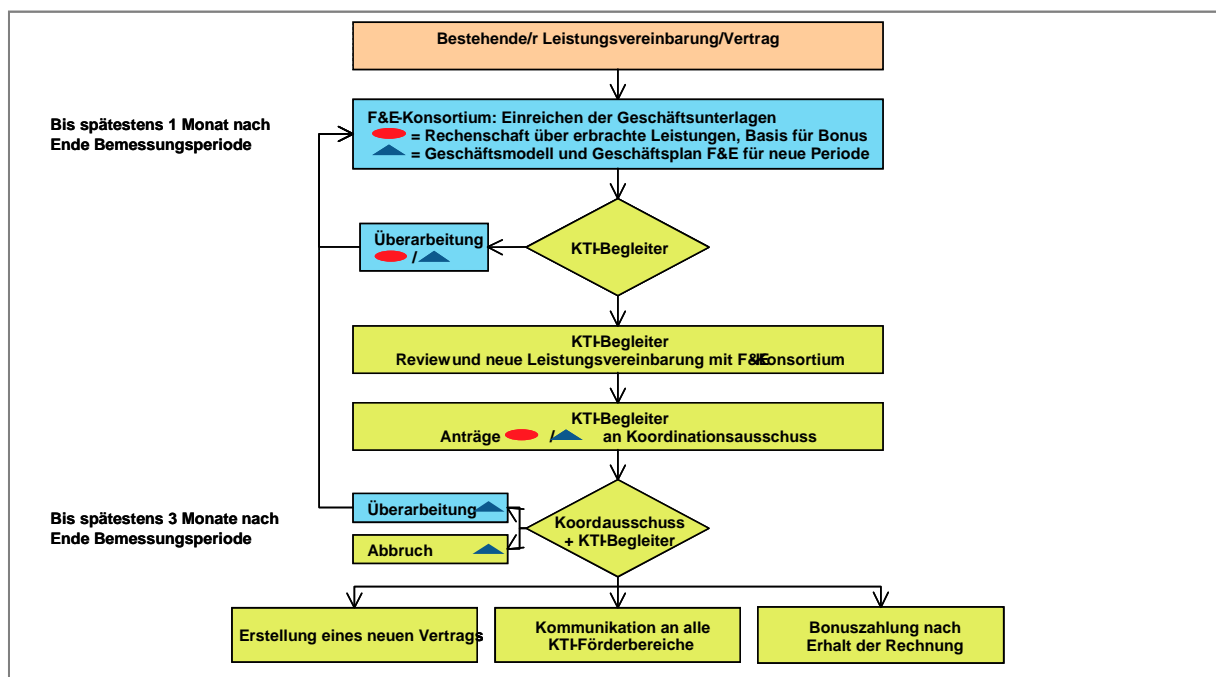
Bestehende/r Leistungsvereinbarung/Vertrag

Bis spätestens 1 Monat nach Ende Bemessungsperiode

F&E-Konsortium: Einreichen der Geschäftsunterlagen
= Rechenschaft über erbrachte Leistungen, Basis für Bonus
= Geschäftsmodell und Geschäftsplan F&E für neue Periode

Überarbeitung
/

KTI-Begleiter

KTI-Begleiter
Review und neue Leistungsvereinbarung mit F&E-Konsortium

KTI-Begleiter
Anträge / an Koordinationsausschuss

Bis spätestens 3 Monate nach Ende Bemessungsperiode

Überarbeitung

Abbruch

Koordausschuss
+ KTI-Begleiter

Erstellung eines neuen Vertrags

Kommunikation an alle KTI-Förderbereiche

Bonuszahlung nach Erhalt der Rechnung